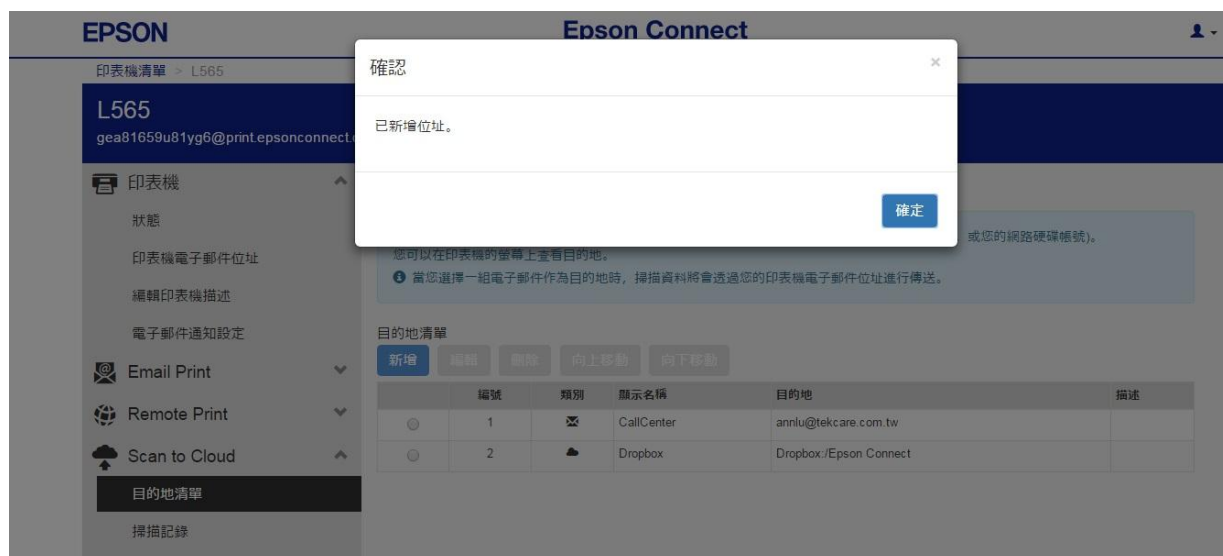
EPSON

Epson Connect

印表機清單 > L565

L565

gea81659u81yg6@print.epsonconnect.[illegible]

印表機

狀態

印表機電子郵件位址

編輯印表機描述

電子郵件通知設定

Email Print

Remote Print

Scan to Cloud

目的地清單

掃描記錄

確認

×

已新增位址。

確定

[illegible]或您的網路硬碟帳號)。

您可以在印表機的螢幕上查看目的地。

當您選擇一組電子郵件作為目的地時，掃描資料將會透過您的印表機電子郵件位址進行傳送。

目的地清單

新增 編輯 刪除 向上移動 向下移動

| | 編號 | 類別 | 顯示名稱 | 目的地 | 描述 |
|---|---|---|---|---|---|
| | 1 | | CallCenter | annlu@tekcare.com.tw | |
| | 2 | | Dropbox | Dropbox:/Epson Connect | |